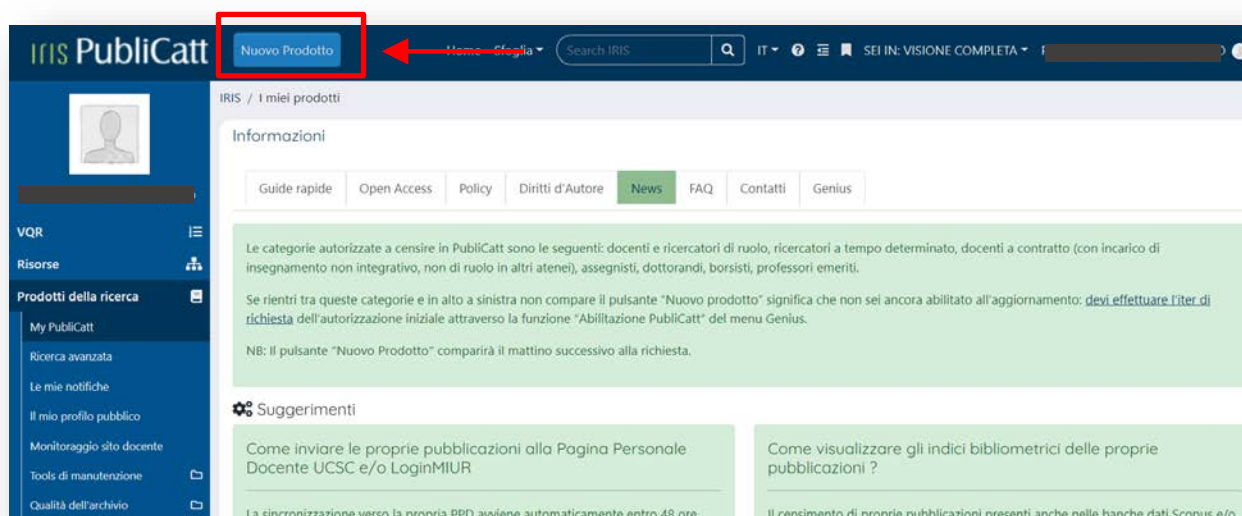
IRIS PubliCatt

Nuovo Prodotto

Home Sfoglia

Search IRIS

IT

SEI IN: VISIONE COMPLETA

VQR

Risorse

Prodotti della ricerca

My PubliCatt

Ricerca avanzata

Le mie notifiche

Il mio profilo pubblico

Monitoraggio sito docente

Tools di manutenzione

Qualità dell'archivio

IRIS / I miei prodotti

Informazioni

Guide rapide | Open Access | Policy | Diritti d'Autore | News | FAQ | Contatti | Genius

Le categorie autorizzate a censire in PubliCatt sono le seguenti: docenti e ricercatori di ruolo, ricercatori a tempo determinato, docenti a contratto (con incarico di insegnamento non integrativo, non di ruolo in altri atenei), assegnisti, dottorandi, borsisti, professori emeriti.

Se rientri tra queste categorie e in alto a sinistra non compare il pulsante "Nuovo prodotto" significa che non sei ancora abilitato all'aggiornamento: devi effettuare l'iter di richiesta dell'autorizzazione iniziale attraverso la funzione "Abilitazione PubliCatt" del menu Genius.

NB: Il pulsante "Nuovo Prodotto" comparirà il mattino successivo alla richiesta.

Suggerimenti

Come inviare le proprie pubblicazioni alla Pagina Personale Docente UCSC e/o LoginMIUR

La sincronizzazione verso la propria PPD avviene automaticamente entro 48 ore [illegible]

Come visualizzare gli indici bibliometrici delle proprie pubblicazioni ?

Il censimento di proprie pubblicazioni presenti anche nelle banche dati Scopus e/o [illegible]